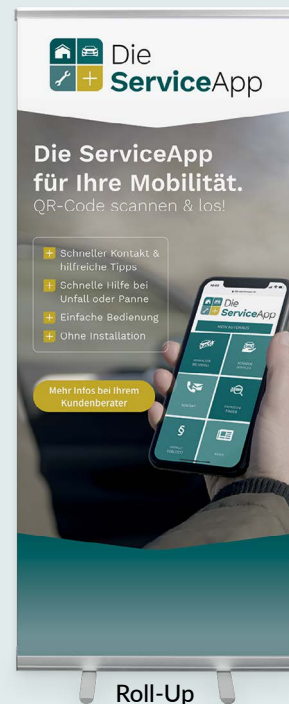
Die ServiceApp

Die ServiceApp für Ihre Mobilität.
QR-Code scannen & los!

Schneller Kontakt & hilfreiche Tipps
Schnelle Hilfe bei Unfall oder Panne
Einfache Bedienung
Ohne Installation

Mehr Infos bei Ihrem Kundenberater

Die ServiceApp

Roll-Up